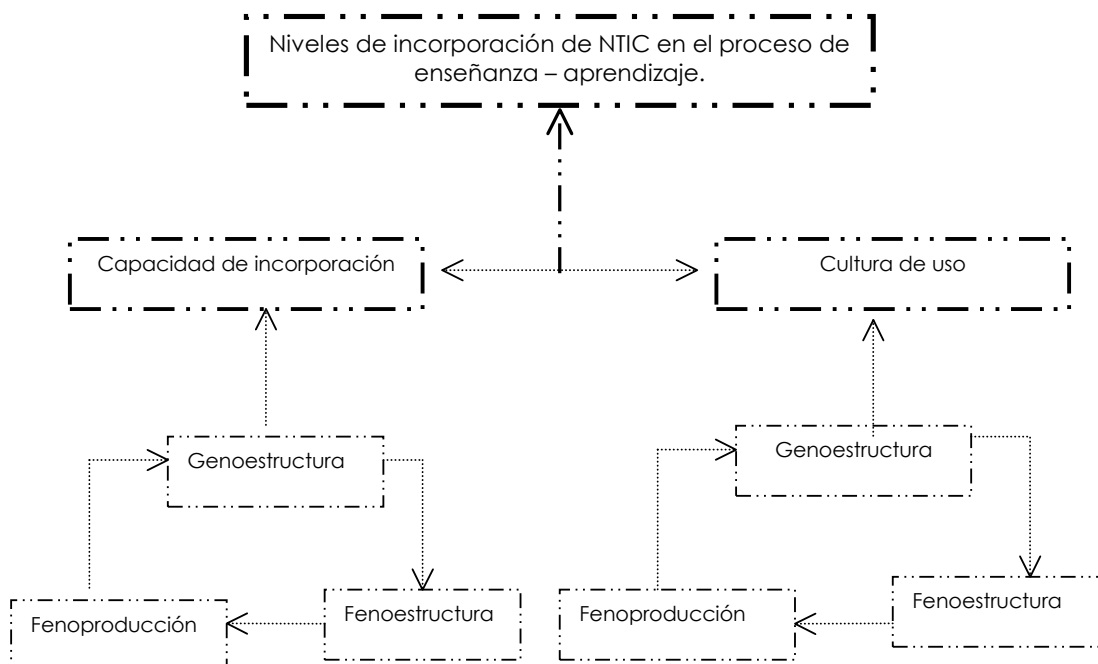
Niveles de incorporación de NTIC en el proceso de enseñanza – aprendizaje.

Capacidad de incorporación

Cultura de uso

Genoestructura

Fenoestructura

Fenoproducción

Genoestructura

Fenoestructura

Fenoproducción